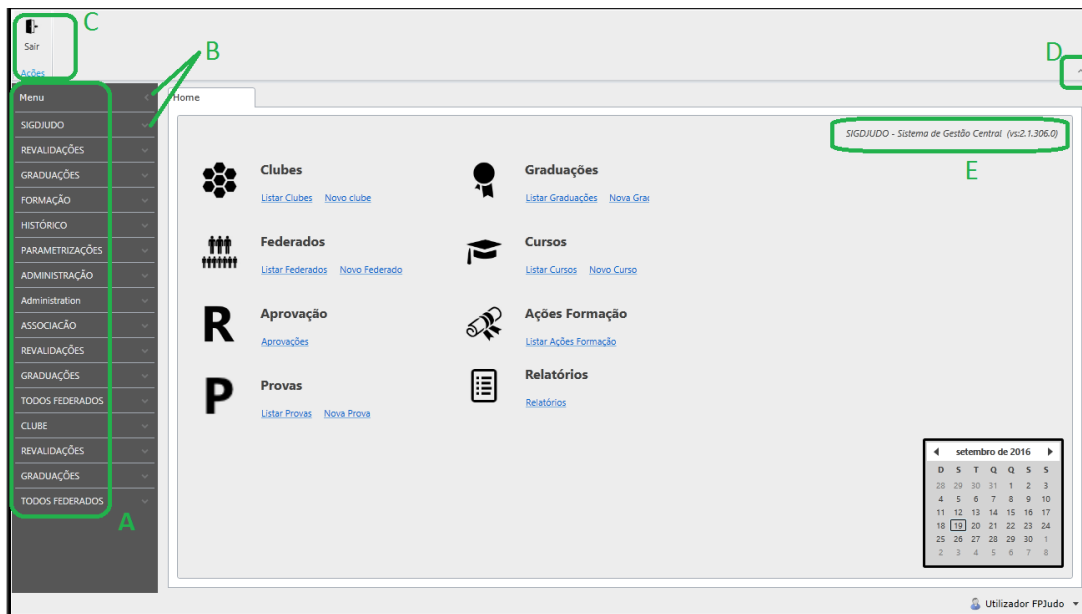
Sair
Ações
C
B
D
Menu
SIGDJUDO
REVALIDAÇÕES
GRADUAÇÕES
FORMAÇÃO
HISTÓRICO
PARAMETRIZAÇÕES
ADMINISTRAÇÃO
Administration
ASSOCIAÇÃO
REVALIDAÇÕES
GRADUAÇÕES
TODOS FEDERADOS
CLUBE
REVALIDAÇÕES
GRADUAÇÕES
TODOS FEDERADOS
A
Home
SIGDJUDO - Sistema de Gestão Central (vs:2.1.306.0)
E

Clubes
Listar Clubes Novo clube

Graduações
Listar Graduações Nova Grad

Federados
Listar Federados Novo Federado

Cursos
Listar Cursos Novo Curso

R
Aprovação
Aprovações

Ações Formação
Listar Ações Formação

P
Provas
Listar Provas Nova Prova

Relatórios
Relatórios

setembro de 2016
| D | S | T | Q | Q | S | S |
|---|---|---|---|---|---|---|
| 28 | 29 | 30 | 31 | 1 | 2 | 3 |
| 4 | 5 | 6 | 7 | 8 | 9 | 10 |
| 11 | 12 | 13 | 14 | 15 | 16 | 17 |
| 18 | 19 | 20 | 21 | 22 | 23 | 24 |
| 25 | 26 | 27 | 28 | 29 | 30 | 1 |
| 2 | 3 | 4 | 5 | 6 | 7 | 8 |

Utilizador FPJudo